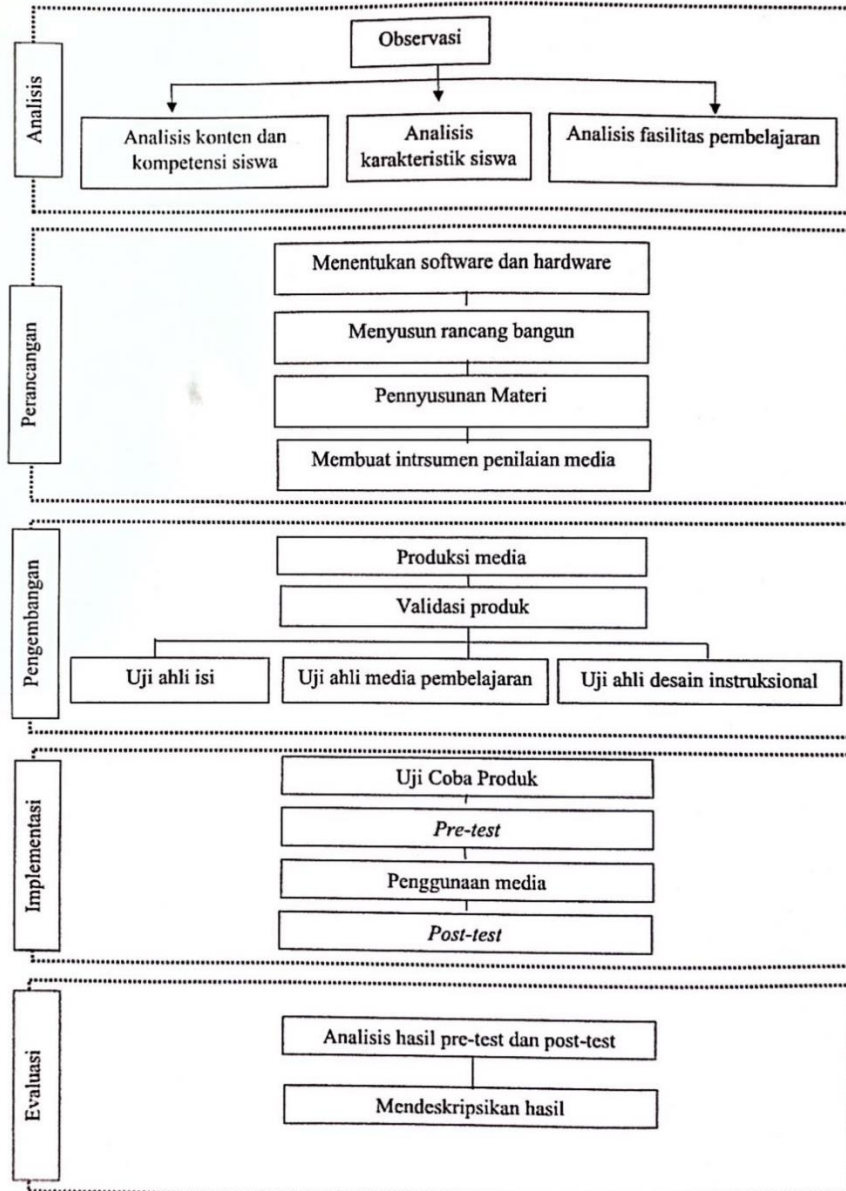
Analisis

Observasi

Analisis konten dan kompetensi siswa

Analisis karakteristik siswa

Analisis fasilitas pembelajaran

Perancangan

Menentukan software dan hardware

Menyusun rancang bangun

Pennyusunan Materi

Membuat intrsumen penilaian media

Pengembangan

Produksi media

Validasi produk

Uji ahli isi

Uji ahli media pembelajaran

Uji ahli desain instruksional

Implementasi

Uji Coba Produk

*Pre-test*

Penggunaan media

*Post-test*

Evaluasi

Analisis hasil pre-test dan post-test

Mendeskripsikan hasil